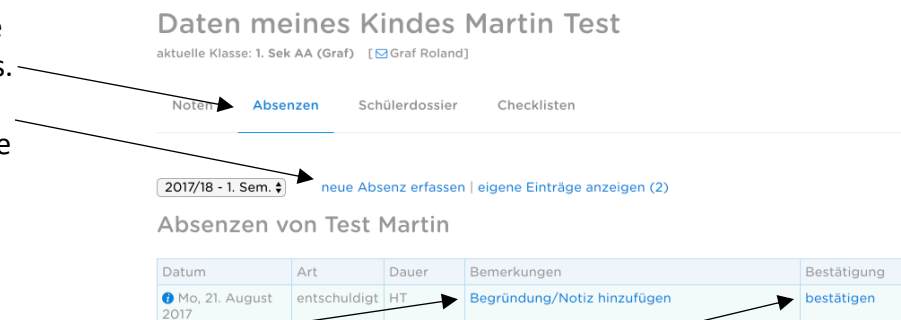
e
s.

e

Daten meines Kindes Martin Test
aktuelle Klasse: 1. Sek AA (Graf) [Graf Roland]

Noten Absenzen Schülerdossier Checklisten

2017/18 - 1. Sem. neue Absenz erfassen | eigene Einträge anzeigen (2)

Absenzen von Test Martin

| Datum | Art | Dauer | Bemerkungen | Bestätigung |
|---|---|---|---|---|
| Mo, 21. August 2017 | entschuldigt | HT | Begründung/Notiz hinzufügen | bestätigen |